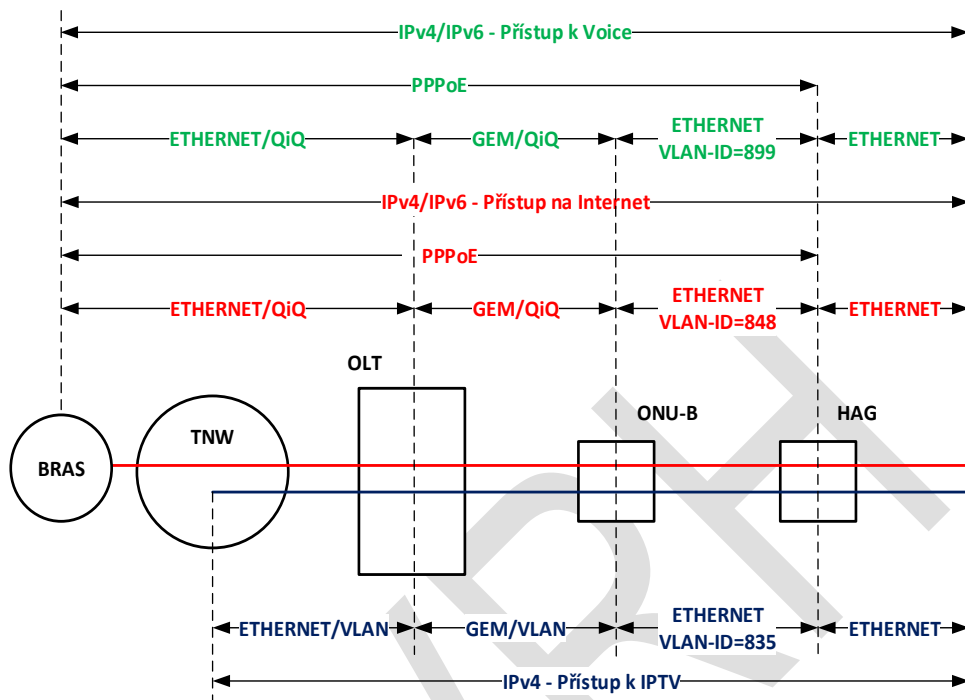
IPv4/IPv6 - Přístup k Voice

PPPoE

ETHERNET/QiQ

GEM/QiQ

ETHERNET
VLAN-ID=899

ETHERNET

IPv4/IPv6 - Přístup na Internet

PPPoE

ETHERNET/QiQ

GEM/QiQ

ETHERNET
VLAN-ID=848

ETHERNET

OLT

ONU-B

HAG

TNW

BRAS

ETHERNET/VLAN

GEM/VLAN

ETHERNET
VLAN-ID=835

ETHERNET

IPv4 - Přístup k IPTV